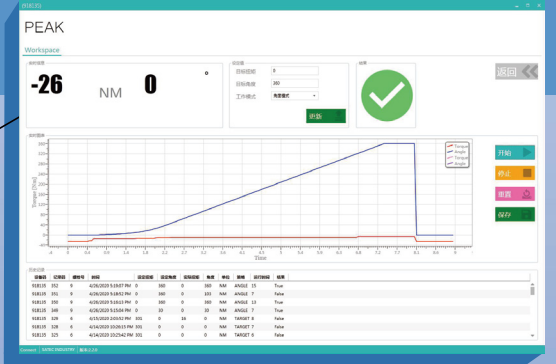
PEAK

Workspace

-26 NM 0 °

目标扭矩 8
目标角度 360
工作模式 角度模式

更新

返回

Torque
Angle
Torque
Angle

Torque [N·m]

Time

开始
停止
重置
保存

| 设备名 | 记录值 | 螺栓号 | 时间 | 设定扭矩 | 设定角度 | 实际扭矩 | 角度 | 单位 | 策略 | 运行时间 | 结果 |
|---|---|---|---|---|---|---|---|---|---|---|---|
| 918135 | 352 | 9 | 4/28/2020 5:19:07 PM | 0 | 360 | 0 | 360 | NM | ANGLE | 15 | True |
| 918135 | 351 | 9 | 4/28/2020 5:18:52 PM | 0 | 300 | 0 | 300 | NM | ANGLE | 7 | False |
| 918135 | 350 | 9 | 4/28/2020 5:16:11 PM | 0 | 360 | 0 | 360 | NM | ANGLE | 13 | True |
| 918135 | 349 | 9 | 4/28/2020 5:15:04 PM | 0 | 30 | 0 | 30 | NM | ANGLE | 15 | True |
| 918135 | 329 | 6 | 4/15/2020 3:03:52 PM | 331 | 0 | 16 | 0 | NM | TARGET | 8 | False |
| 918135 | 328 | 6 | 4/14/2020 10:06:15 PM | 331 | 0 | 0 | 0 | NM | TARGET | 7 | False |
| 918135 | 327 | 6 | 4/14/2020 10:05:50 PM | 331 | 0 | 0 | 0 | NM | TARGET | 5 | False |

Connect